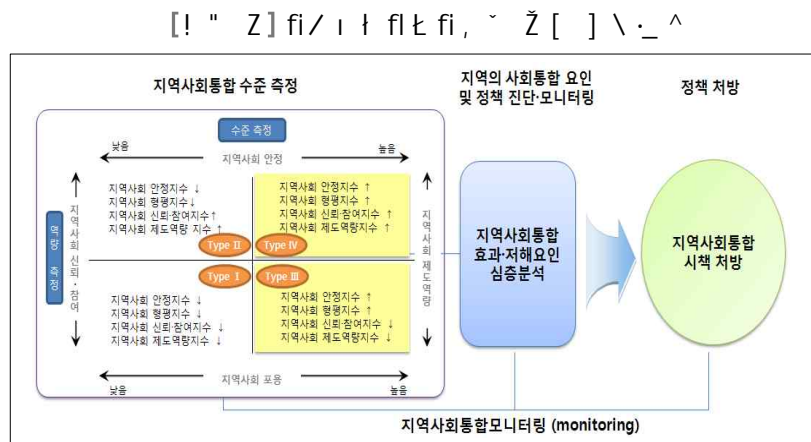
[! " Z] fi/ ı ł flŁ fi, ˇ Ž [ ] \·_ ^

지역사회통합 수준 측정

수준 측정

낮음 지역사회 안정 높음

지역사회 안정지수 ↓
지역사회 형평지수 ↓
지역사회 신뢰·참여지수 ↑
지역사회 제도역량 지수 ↑

지역사회 안정지수 ↑
지역사회 형평지수 ↑
지역사회 신뢰·참여지수 ↑
지역사회 제도역량지수 ↑

Type II
Type IV
Type I
Type III

지역사회 안정지수 ↓
지역사회 형평지수 ↓
지역사회 신뢰·참여지수 ↓
지역사회 제도역량지수 ↓

지역사회 안정지수 ↑
지역사회 형평지수 ↑
지역사회 신뢰·참여지수 ↓
지역사회 제도역량지수 ↓

역량 측정

지역사회 신뢰·참여

지역사회 제도역량

낮음 지역사회 포용 높음

지역의 사회통합 요인 및 정책 진단·모니터링

지역사회통합 효과·저해요인 심층분석

정책 처방

지역사회통합 시책 처방

지역사회통합모니터링 (monitoring)